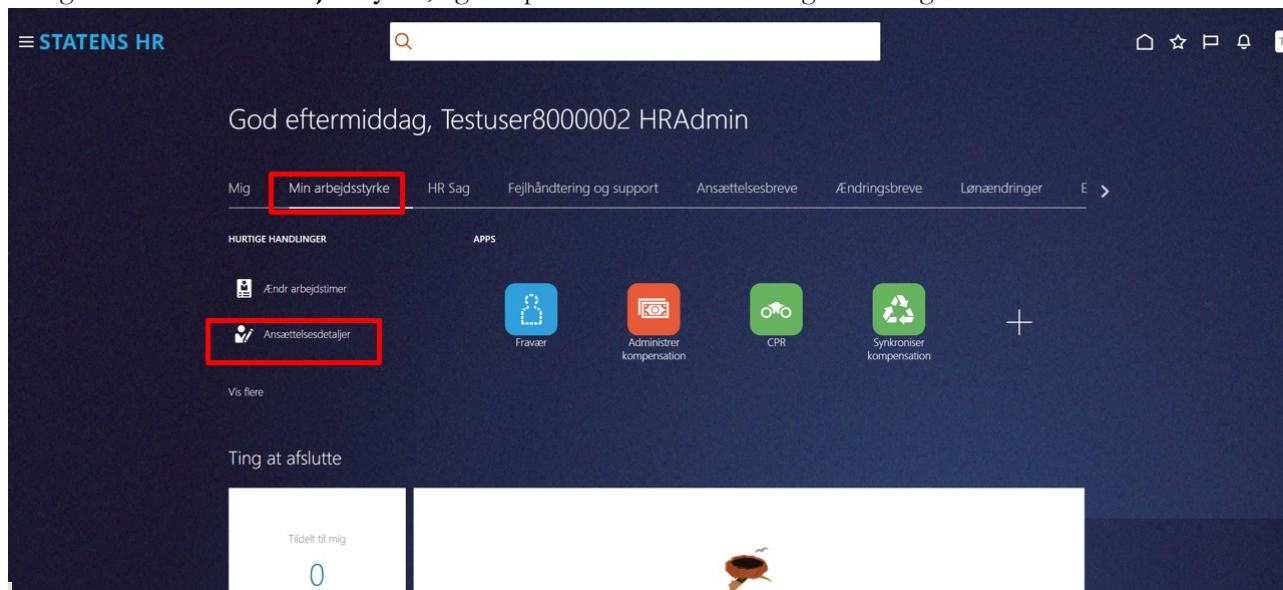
STATENS HR

God eftermiddag, Testuser8000002 HRAdmin

Mig Min arbejdsstyrke HR Sag Fejlhåndtering og support Ansættelsesbreve Ændringsbreve Lønændringer E

HURTIGE HANDLINGER

Ændr arbejdstimer

Ansættelsesdetaljer

Vis flere

APPS

Fravær

Administrer kompensation

CPR

Synkroniser kompensation

Ting at afslutte

Tildelt til mig

0